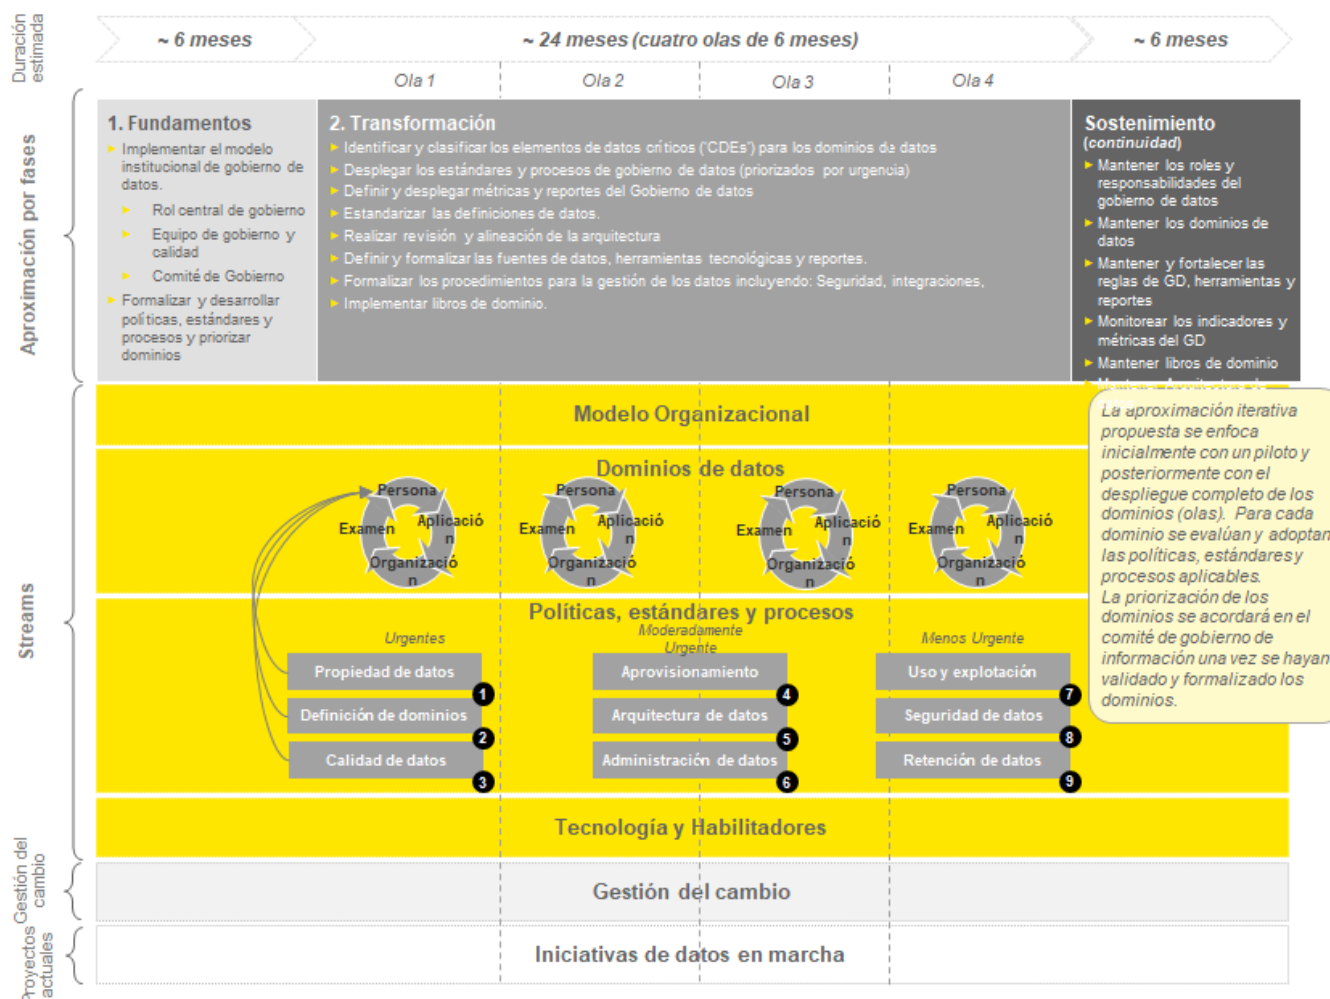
Duración estimada

~ 6 meses

~ 24 meses (cuatro olas de 6 meses)

~ 6 meses

Ola 1 Ola 2 Ola 3 Ola 4

Aproximación por fases

1. Fundamentos
Implementar el modelo institucional de gobierno de datos.
Rol central de gobierno
Equipo de gobierno y calidad
Comité de Gobierno
Formalizar y desarrollar políticas, estándares y procesos y priorizar dominios

2. Transformación
Identificar y clasificar los elementos de datos críticos ('CDEs') para los dominios de datos
Desplegar los estándares y procesos de gobierno de datos (priorizados por urgencia)
Definir y desplegar métricas y reportes del Gobierno de datos
Estandarizar las definiciones de datos.
Realizar revisión y alineación de la arquitectura
Definir y formalizar las fuentes de datos, herramientas tecnológicas y reportes.
Formalizar los procedimientos para la gestión de los datos incluyendo: Seguridad, integraciones,
Implementar libros de dominio.

Sostenimiento
(continuidad)
Mantener los roles y responsabilidades del gobierno de datos
Mantener los dominios de datos
Mantener y fortalecer las reglas de GD, herramientas y reportes
Monitorear los indicadores y métricas del GD
Mantener libros de dominio
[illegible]

Streams

Modelo Organizacional

Dominios de datos

Persona Aplicación Examen Organización
Persona Aplicación Examen Organización
Persona Aplicación Examen Organización
Persona Aplicación Examen Organización

Políticas, estándares y procesos

Urgentes
Propiedad de datos 1
Definición de dominios 2
Calidad de datos 3

Moderadamente Urgente
Aprovisionamiento 4
Arquitectura de datos 5
Administración de datos 6

Menos Urgente
Uso y explotación 7
Seguridad de datos 8
Retención de datos 9

La aproximación iterativa propuesta se enfoca inicialmente con un piloto y posteriormente con el despliegue completo de los dominios (olas). Para cada dominio se evalúan y adoptan las políticas, estándares y procesos aplicables.
La priorización de los dominios se acordará en el comité de gobierno de información una vez se hayan validado y formalizado los dominios.

Tecnología y Habilitadores

Gestión del cambio

Gestión del cambio

Proyectos actuales

Iniciativas de datos en marcha